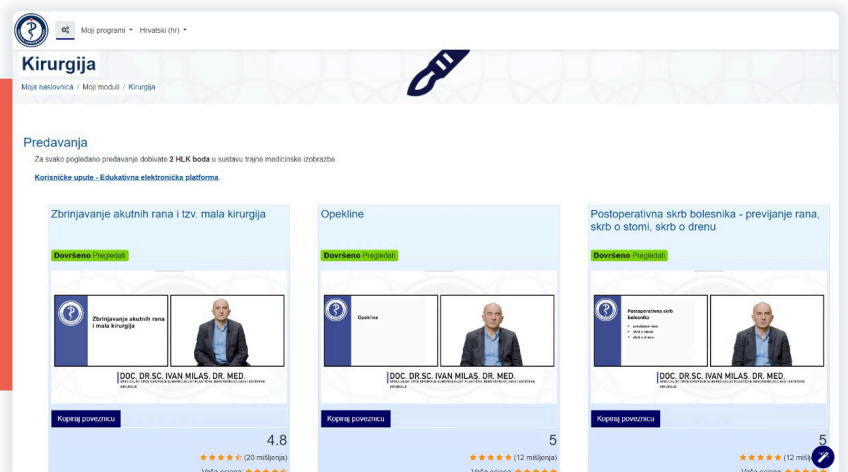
Moji programi ▾ Hrvatski (hr) ▾

Kirurgija

Moja naslovnica / Moji moduli / Kirurgija

Predavanja

Za svako pogledano predavanje dobivate 2 HLK boda u sustavu trajne medicinske izobrazbe.

Korisničke upute - Edukativna elektronička platforma

Zbrinjavanje akutnih rana i tzv. mala kirurgija

Dovršeno Pregledati

Zbrinjavanje akutnih rana i mala kirurgija

DOC. DR.SC. IVAN MILAS, DR. MED.

Kopiraj poveznicu

4.8

(20 mišljenja)

Opekline

Dovršeno Pregledati

Opekline

DOC. DR.SC. IVAN MILAS, DR. MED.

Kopiraj poveznicu

5

(12 mišljenja)

Postoperativna skrb bolesnika - previjanje rana, skrb o stomi, skrb o drenu

Dovršeno Pregledati

Postoperativna skrb bolesnika

DOC. DR.SC. IVAN MILAS, DR. MED.

Kopiraj poveznicu

5

(12 mišljenja)